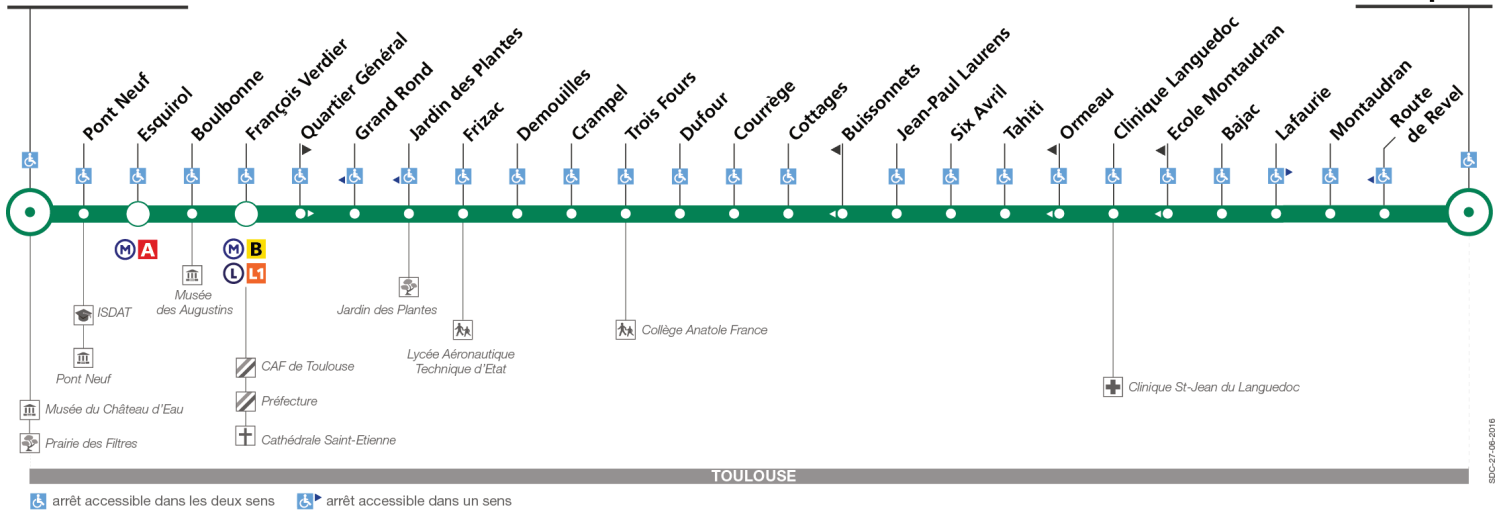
Pont Neuf
Esquirol
Boulbonne
François Verdier
Quartier Général
Grand Rond
Jardin des Plantes
Frizac
Demouilles
Crampel
Trois Fours
Dufour
Courrège
Cottages
Buissonnets
Jean-Paul Laurens
Six Avril
Tahiti
Ormeau
Clinique Languedoc
Ecole Montaudran
Bajac
Lafaurie
Montaudran
Route de Revel

M A
M B
L L1

Musée des Augustins
ISDAT
Pont Neuf
Musée du Château d'Eau
Prairie des Filtres
CAF de Toulouse
Préfecture
Cathédrale Saint-Etienne
Jardin des Plantes
Lycée Aéronautique Technique d'Etat
Collège Anatole France
Clinique St-Jean du Languedoc

TOULOUSE

SDC-27-06-2016

arrêt accessible dans les deux sens
arrêt accessible dans un sens